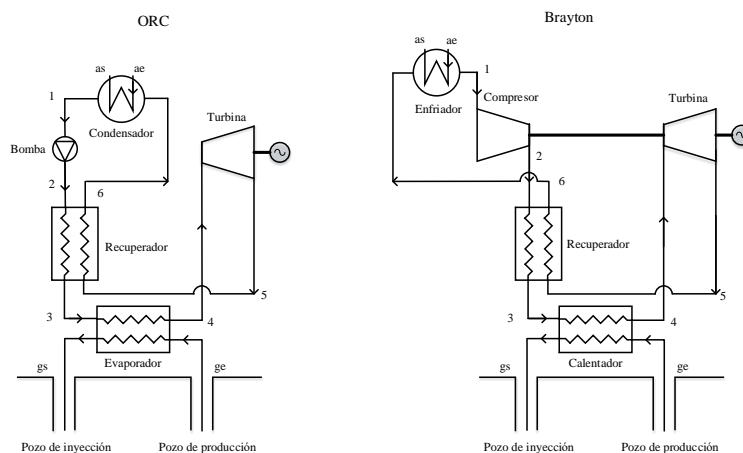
ORC

as ae
1
Condensador
Bomba
2
6
Turbina
Recuperador
3
4
5
Evaporador
gs
ge
Pozo de inyección
Pozo de producción

Brayton

as ae
1
Enfriador
Compresor
Turbina
2
6
Recuperador
3
4
5
Calentador
gs
ge
Pozo de inyección
Pozo de producción